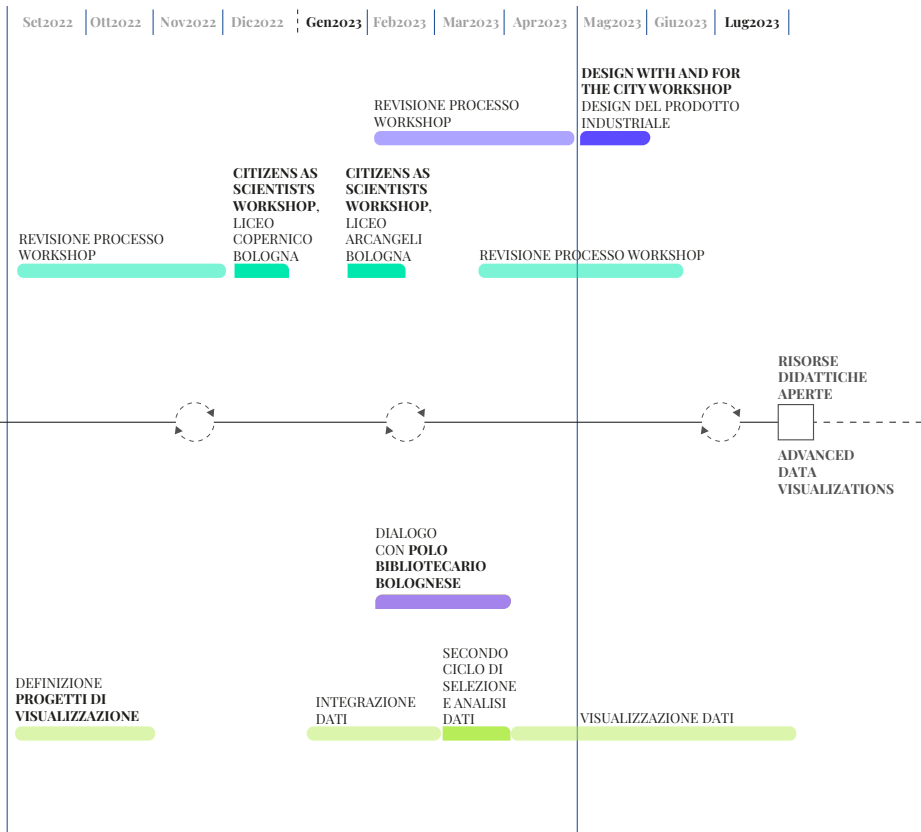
Set2022 Ott2022 Nov2022 Dic2022 Gen2023 Feb2023 Mar2023 Apr2023 Mag2023 Giu2023 Lug2023

**DESIGN WITH AND FOR THE CITY WORKSHOP** DESIGN DEL PRODOTTO INDUSTRIALE

REVISIONE PROCESSO WORKSHOP

**CITIZENS AS SCIENTISTS WORKSHOP**, LICEO COPERNICO BOLOGNA

**CITIZENS AS SCIENTISTS WORKSHOP**, LICEO ARCANGELI BOLOGNA

REVISIONE PROCESSO WORKSHOP

REVISIONE PROCESSO WORKSHOP

**RISORSE DIDATTICHE APERTE**

**ADVANCED DATA VISUALIZATIONS**

DIALOGO CON **POLO BIBLIOTECARIO BOLOGNESE**

DEFINIZIONE **PROGETTI DI VISUALIZZAZIONE**

INTEGRAZIONE DATI

SECONDO CICLO DI SELEZIONE E ANALISI DATI

VISUALIZZAZIONE DATI